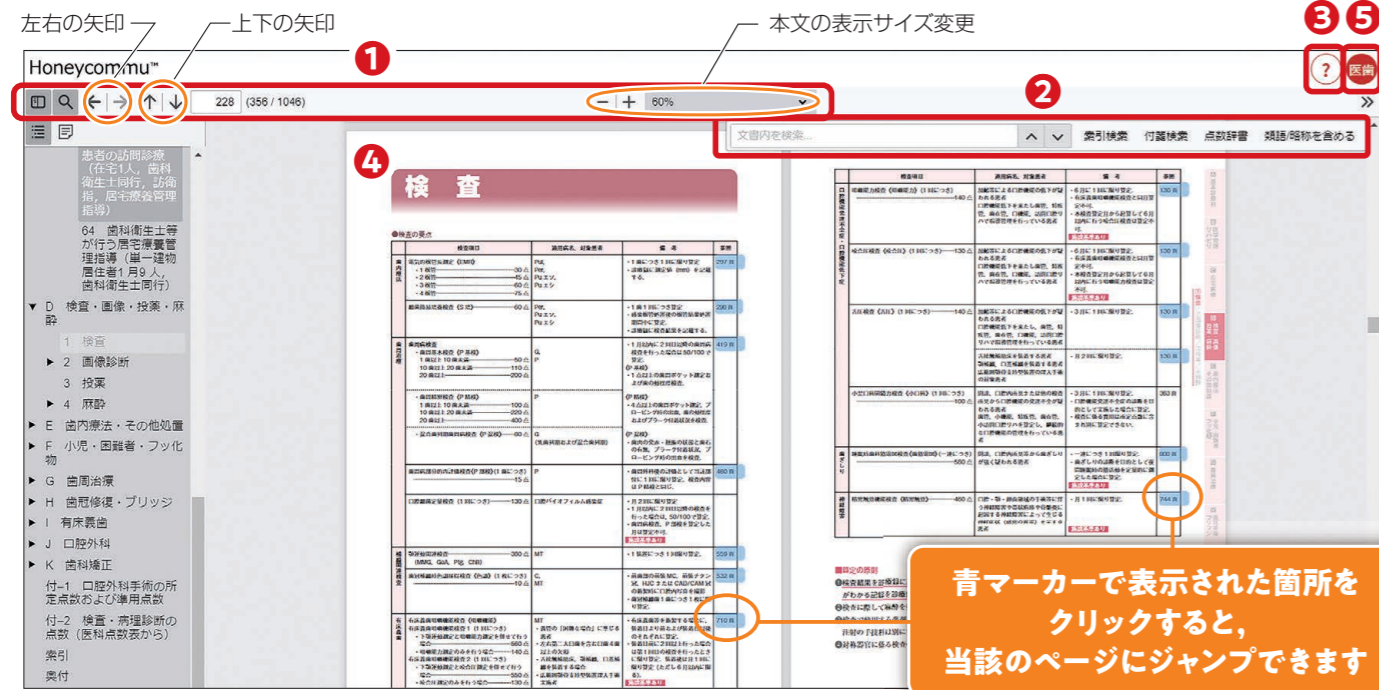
左右の矢印
上下の矢印
本文の表示サイズ変更
❶
❷
❸
❹
❺

Honeycomb mu™
?
医歯

228 (356 / 1046)
60%

文書内を検索...
索引検索 付箋検索 点数評番 類語/略称を含める

患者の訪問診療（在宅1人，歯科衛生士同行，訪歯指，居宅療養管理指導）

64 歯科衛生士等が行う居宅療養管理指導（単一建物居住者1月9人，歯科衛生士同行）

▼ D 検査・画像・投薬・麻酔
1 検査
▶ 2 画像診断
3 投薬
▶ 4 麻酔
▶ E 歯内療法・その他処置
▶ F 小児・困難者・フッ化物
▶ G 歯周治療
▶ H 歯冠修復・ブリッジ
▶ I 有床義歯
▶ J 口腔外科
▶ K 歯科矯正
付-1 口腔外科手術の所定点数および準用点数
付-2 検査・病理診断の点数（医科点数表から）
索引
奥付

検 査

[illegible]

297 頁
200 頁
419 頁
460 頁
559 頁
532 頁
710 頁
130 頁
130 頁
130 頁
130 頁
353 頁
600 頁
744 頁

青マーカーで表示された箇所をクリックすると，当該のページにジャンプできます